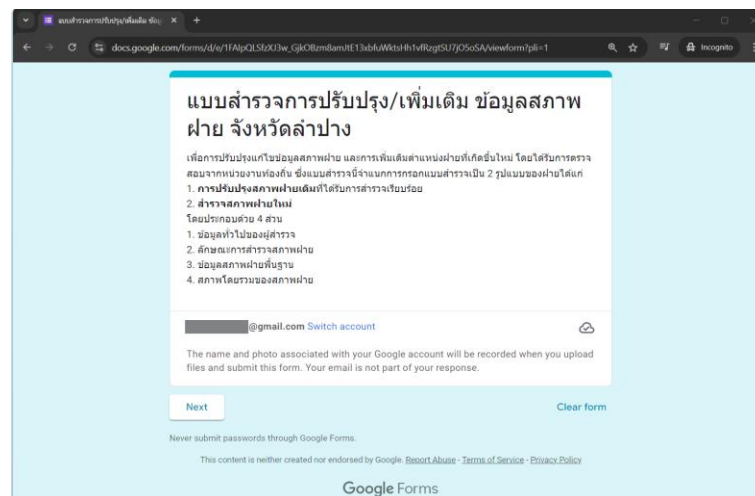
แบบสำรวจการปรับปรุง/เพิ่มเติม ข้อ... ×
+
docs.google.com/forms/d/e/1FAIpQLSfzXJ3w_GjkOBzm8amJtE13xbfuWktsHh1vfRzgtSU7jO5oSA/viewform?pli=1
Incognito

แบบสำรวจการปรับปรุง/เพิ่มเติม ข้อมูลสภาพฝาย จังหวัดลำปาง

เพื่อการปรับปรุงแก้ไขข้อมูลสภาพฝาย และการเพิ่มเติมตำแหน่งฝายที่เกิดขึ้นใหม่ โดยได้รับการตรวจสอบจากหน่วยงานท้องถิ่น ซึ่งแบบสำรวจนี้จำแนกการกรอกแบบสำรวจเป็น 2 รูปแบบของฝายได้แก่
1. การปรับปรุงสภาพฝายเดิมที่ได้รับการสำรวจเรียบร้อย
2. สำรวจสภาพฝายใหม่
โดยประกอบด้วย 4 ส่วน
1. ข้อมูลทั่วไปของผู้สำรวจ
2. ลักษณะการสำรวจสภาพฝาย
3. ข้อมูลสภาพฝายพื้นฐาน
4. สภาพโดยรวมของสภาพฝาย

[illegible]@gmail.com Switch account

The name and photo associated with your Google account will be recorded when you upload files and submit this form. Your email is not part of your response.

Next
Clear form

Never submit passwords through Google Forms.

This content is neither created nor endorsed by Google. Report Abuse - Terms of Service - Privacy Policy

Google Forms